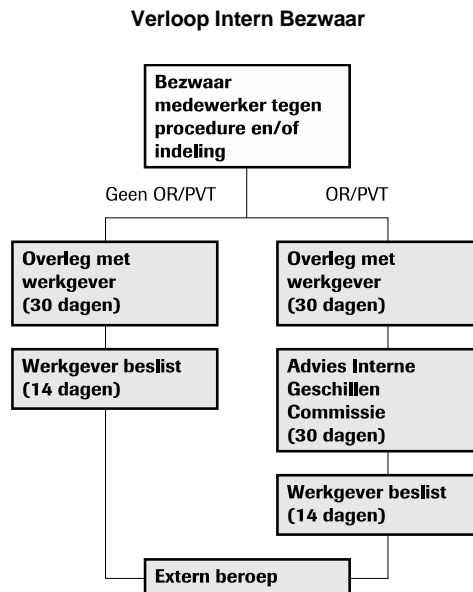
Verloop Intern Bezwaar

Bezwaar medewerker tegen procedure en/of indeling

Geen OR/PVT

OR/PVT

Overleg met werkgever (30 dagen)

Werkgever beslist (14 dagen)

Overleg met werkgever (30 dagen)

Advies Interne Geschillen Commissie (30 dagen)

Werkgever beslist (14 dagen)

Extern beroep